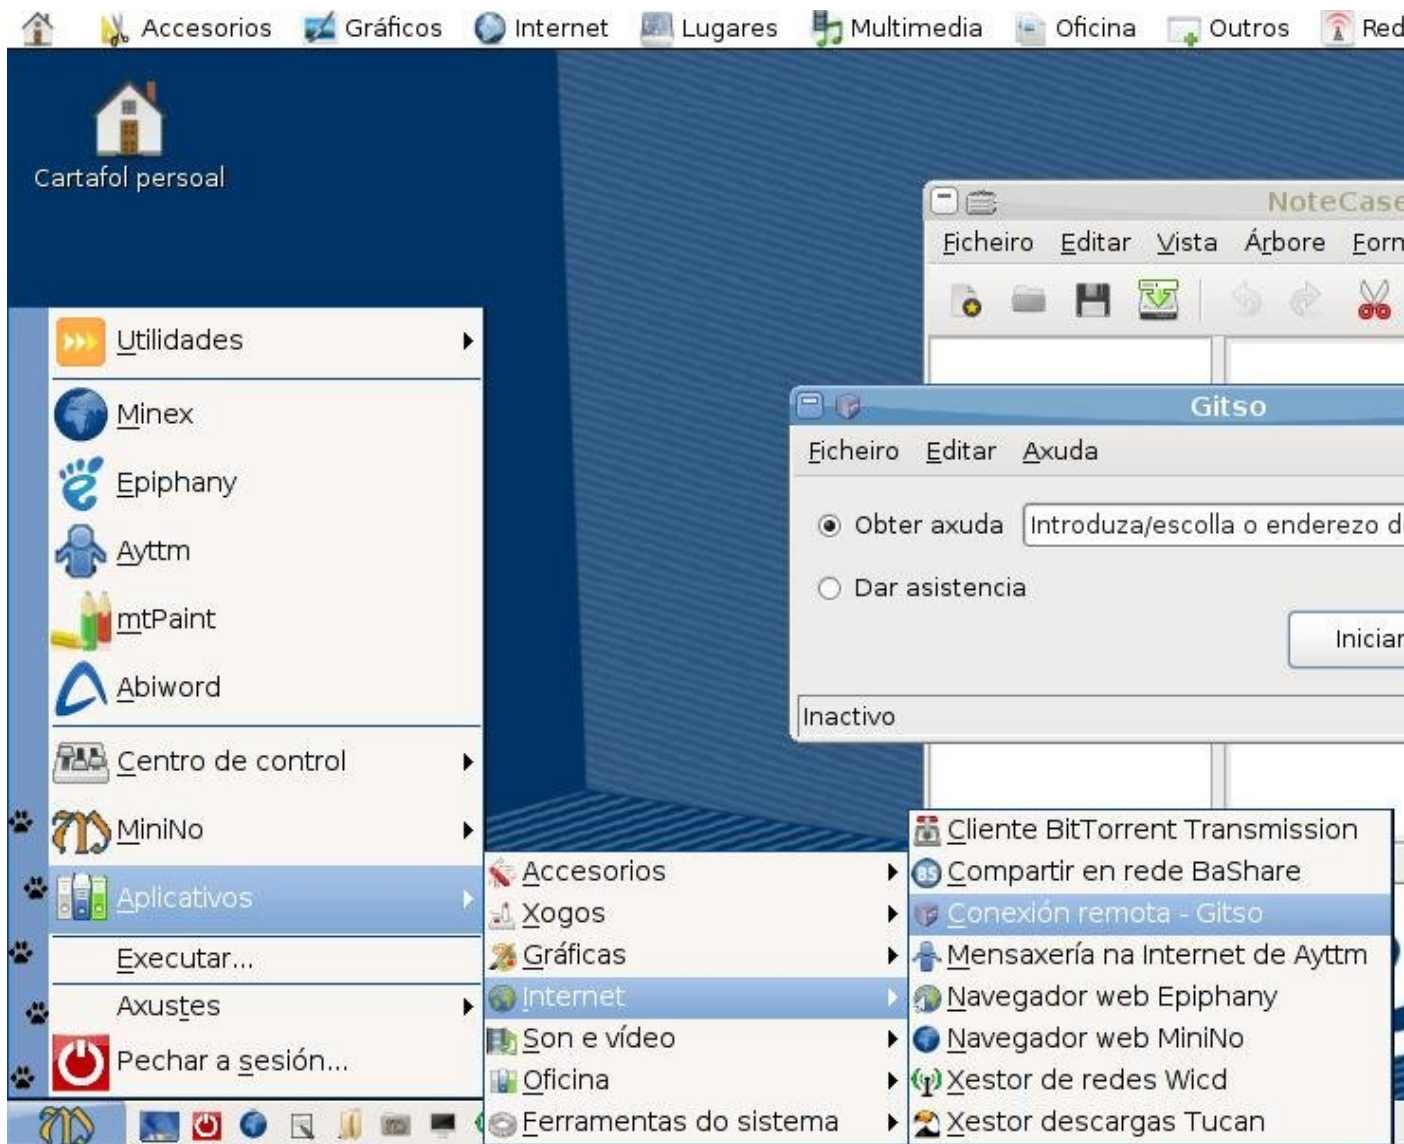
Accesorios Gráficos Internet Lugares Multimedia Oficina Outros Red

Cartafol persoal

NoteCase

Ficheiro Editar Vista Árbore Forn

Gitso

Ficheiro Editar Axuda

Obter axuda Introduza/escolla o enderezo d

Dar asistencia

Iniciar

Inactivo

Utilidades

Minex

Epiphany

Ayttm

mtPaint

Abiword

Centro de control

MiniNo

Aplicativos

Executar...

Axustes

Pechar a sesión...

Accesorios

Xogos

Gráficas

Internet

Son e vídeo

Oficina

Ferramentas do sistema

Cliente BitTorrent Transmission

Compartir en rede BaShare

Conexión remota - Gitso

Mensaxería na Internet de Ayttm

Navegador web Epiphany

Navegador web MiniNo

Xestor de redes Wicd

Xestor descargas Tucan